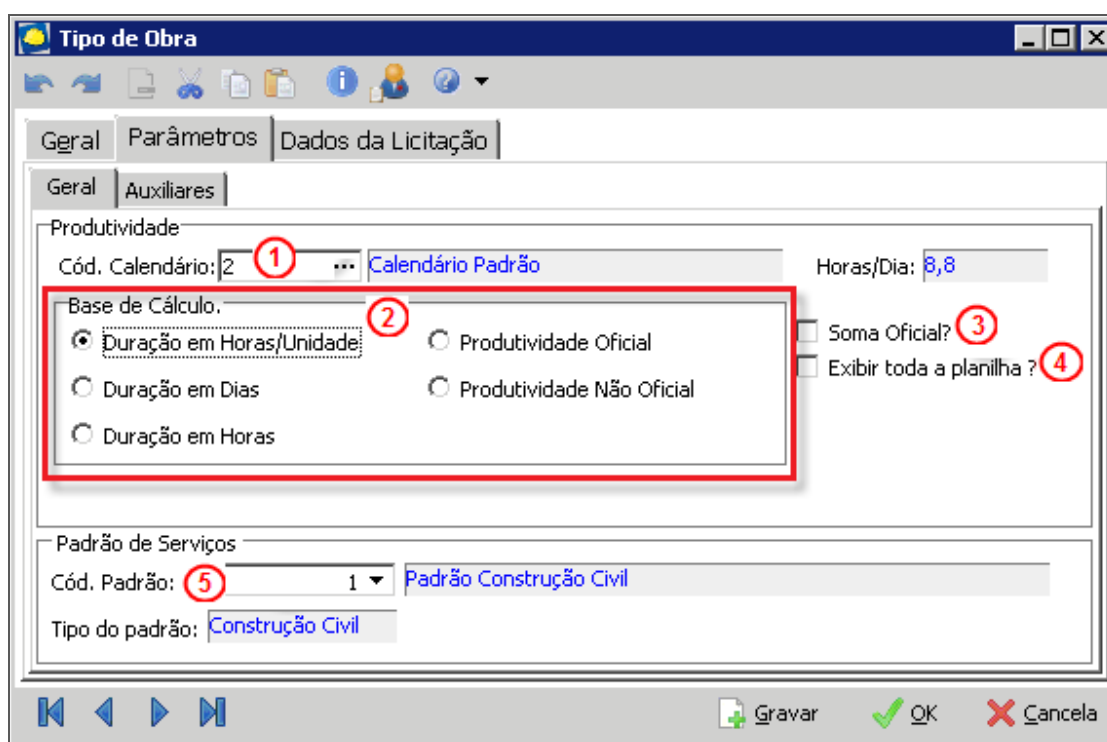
Tipo de Obra

Geral | Parâmetros | Dados da Licitação

Geral | Auxiliares

Produtividade

Cód. Calendário: 2 ① ... Calendário Padrão

Horas/Dia: 8,8

Base de Cálculo. ②

Duração em Horas/Unidade

Produtividade Oficial

Duração em Dias

Produtividade Não Oficial

Duração em Horas

Soma Oficial? ③

Exibir toda a planilha ? ④

Padrão de Serviços

Cód. Padrão: ⑤ 1 Padrão Construção Civil

Tipo do padrão: Construção Civil

Gravar OK Cancela